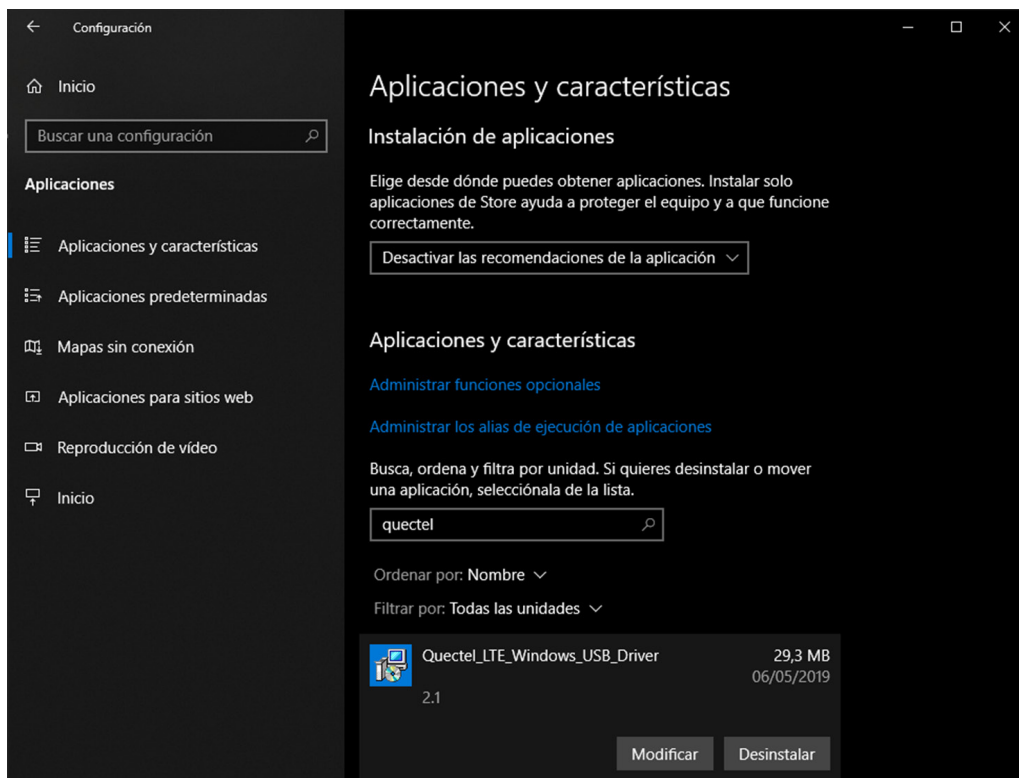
Configuración

Inicio

Buscar una configuración

Aplicaciones

Aplicaciones y características

Aplicaciones predeterminadas

Mapas sin conexión

Aplicaciones para sitios web

Reproducción de vídeo

Inicio

Aplicaciones y características

Instalación de aplicaciones

Elige desde dónde puedes obtener aplicaciones. Instalar solo aplicaciones de Store ayuda a proteger el equipo y a que funcione correctamente.

Desactivar las recomendaciones de la aplicación

Aplicaciones y características

Administrar funciones opcionales

Administrar los alias de ejecución de aplicaciones

Busca, ordena y filtra por unidad. Si quieres desinstalar o mover una aplicación, selecciónala de la lista.

quectel

Ordenar por: Nombre

Filtrar por: Todas las unidades

Quectel_LTE_Windows_USB_Driver
2.1
29,3 MB
06/05/2019

Modificar
Desinstalar